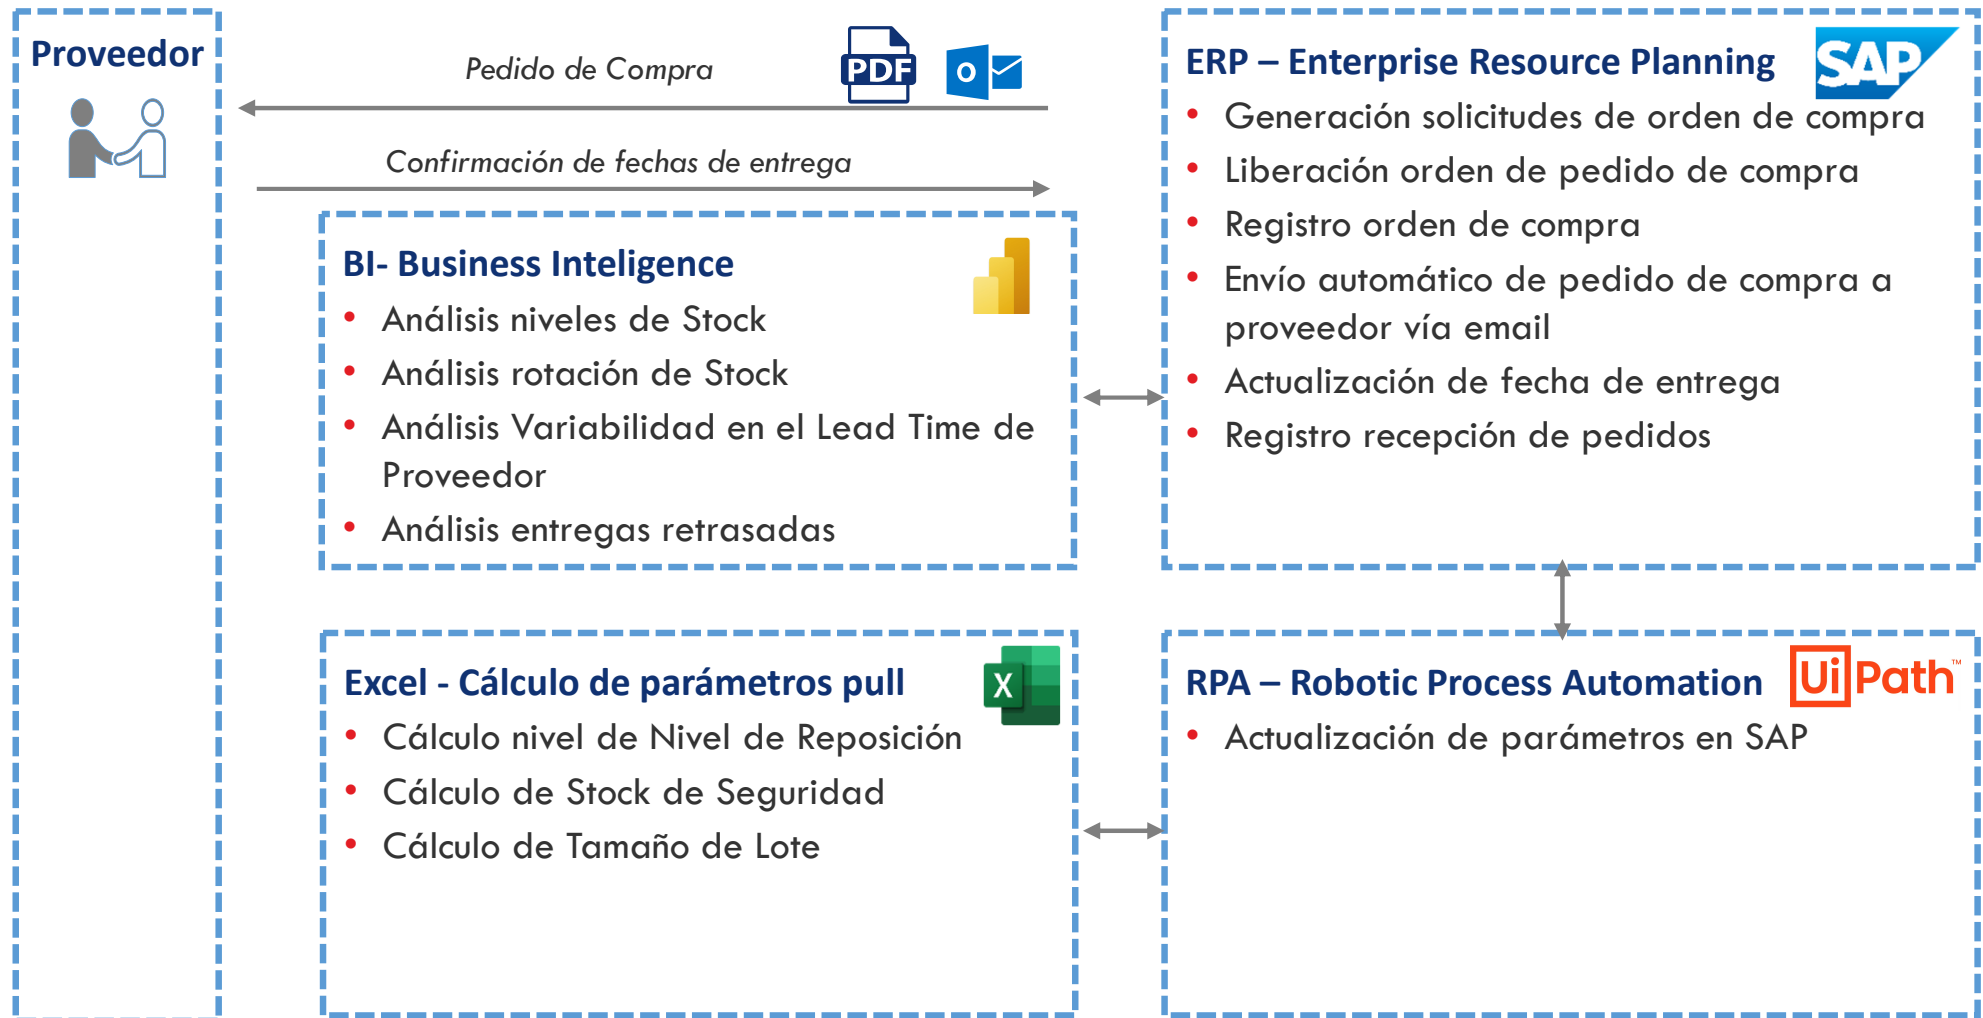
Proveedor

Pedido de Compra

PDF

O

Confirmación de fechas de entrega

ERP – Enterprise Resource Planning

SAP

- Generación solicitudes de orden de compra
- Liberación orden de pedido de compra
- Registro orden de compra
- Envío automático de pedido de compra a proveedor vía email
- Actualización de fecha de entrega
- Registro recepción de pedidos

BI- Business Inteligence

- Análisis niveles de Stock
- Análisis rotación de Stock
- Análisis Variabilidad en el Lead Time de Proveedor
- Análisis entregas retrasadas

Excel - Cálculo de parámetros pull

X

- Cálculo nivel de Nivel de Reposición
- Cálculo de Stock de Seguridad
- Cálculo de Tamaño de Lote

RPA – Robotic Process Automation

UiPath™

- Actualización de parámetros en SAP